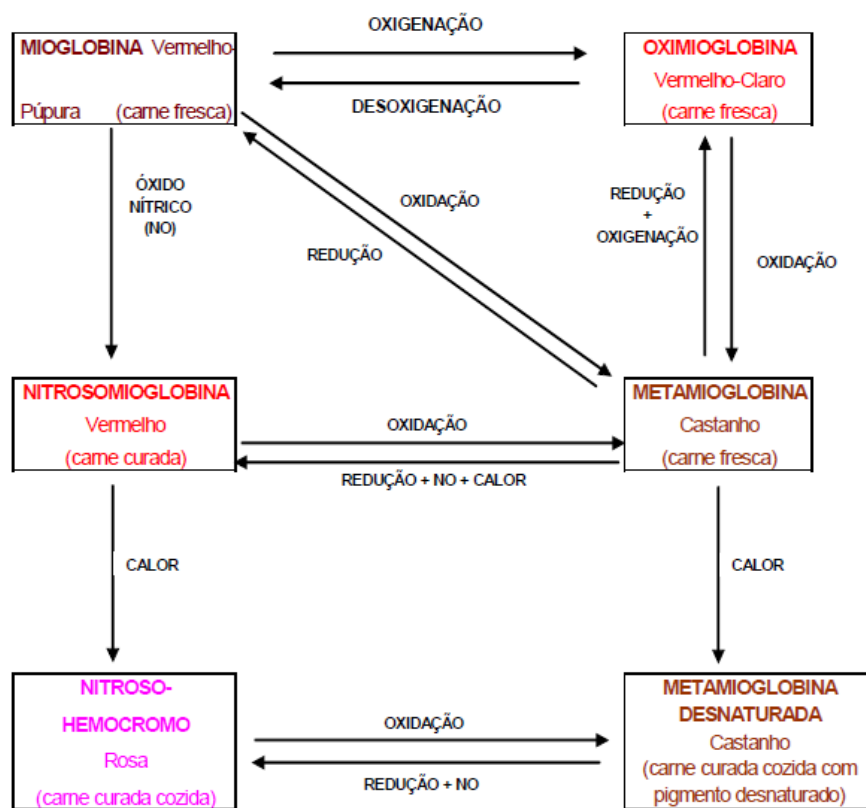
MIOGLOBINA Vermelho-Púpura (carne fresca)

OXIGENAÇÃO

DESOXIGENAÇÃO

OXIMIOGLOBINA Vermelho-Claro (carne fresca)

ÓXIDO NÍTRICO (NO)

OXIDAÇÃO

REDUÇÃO

REDUÇÃO + OXIGENAÇÃO

OXIDAÇÃO

NITROSOMIOGLOBINA Vermelho (carne curada)

OXIDAÇÃO

REDUÇÃO + NO + CALOR

METAMIOGLOBINA Castanho (carne fresca)

CALOR

CALOR

NITROSO-HEMOCROMO Rosa (carne curada cozida)

OXIDAÇÃO

REDUÇÃO + NO

METAMIOGLOBINA DESNATURADA Castanho (carne curada cozida com pigmento desnaturado)